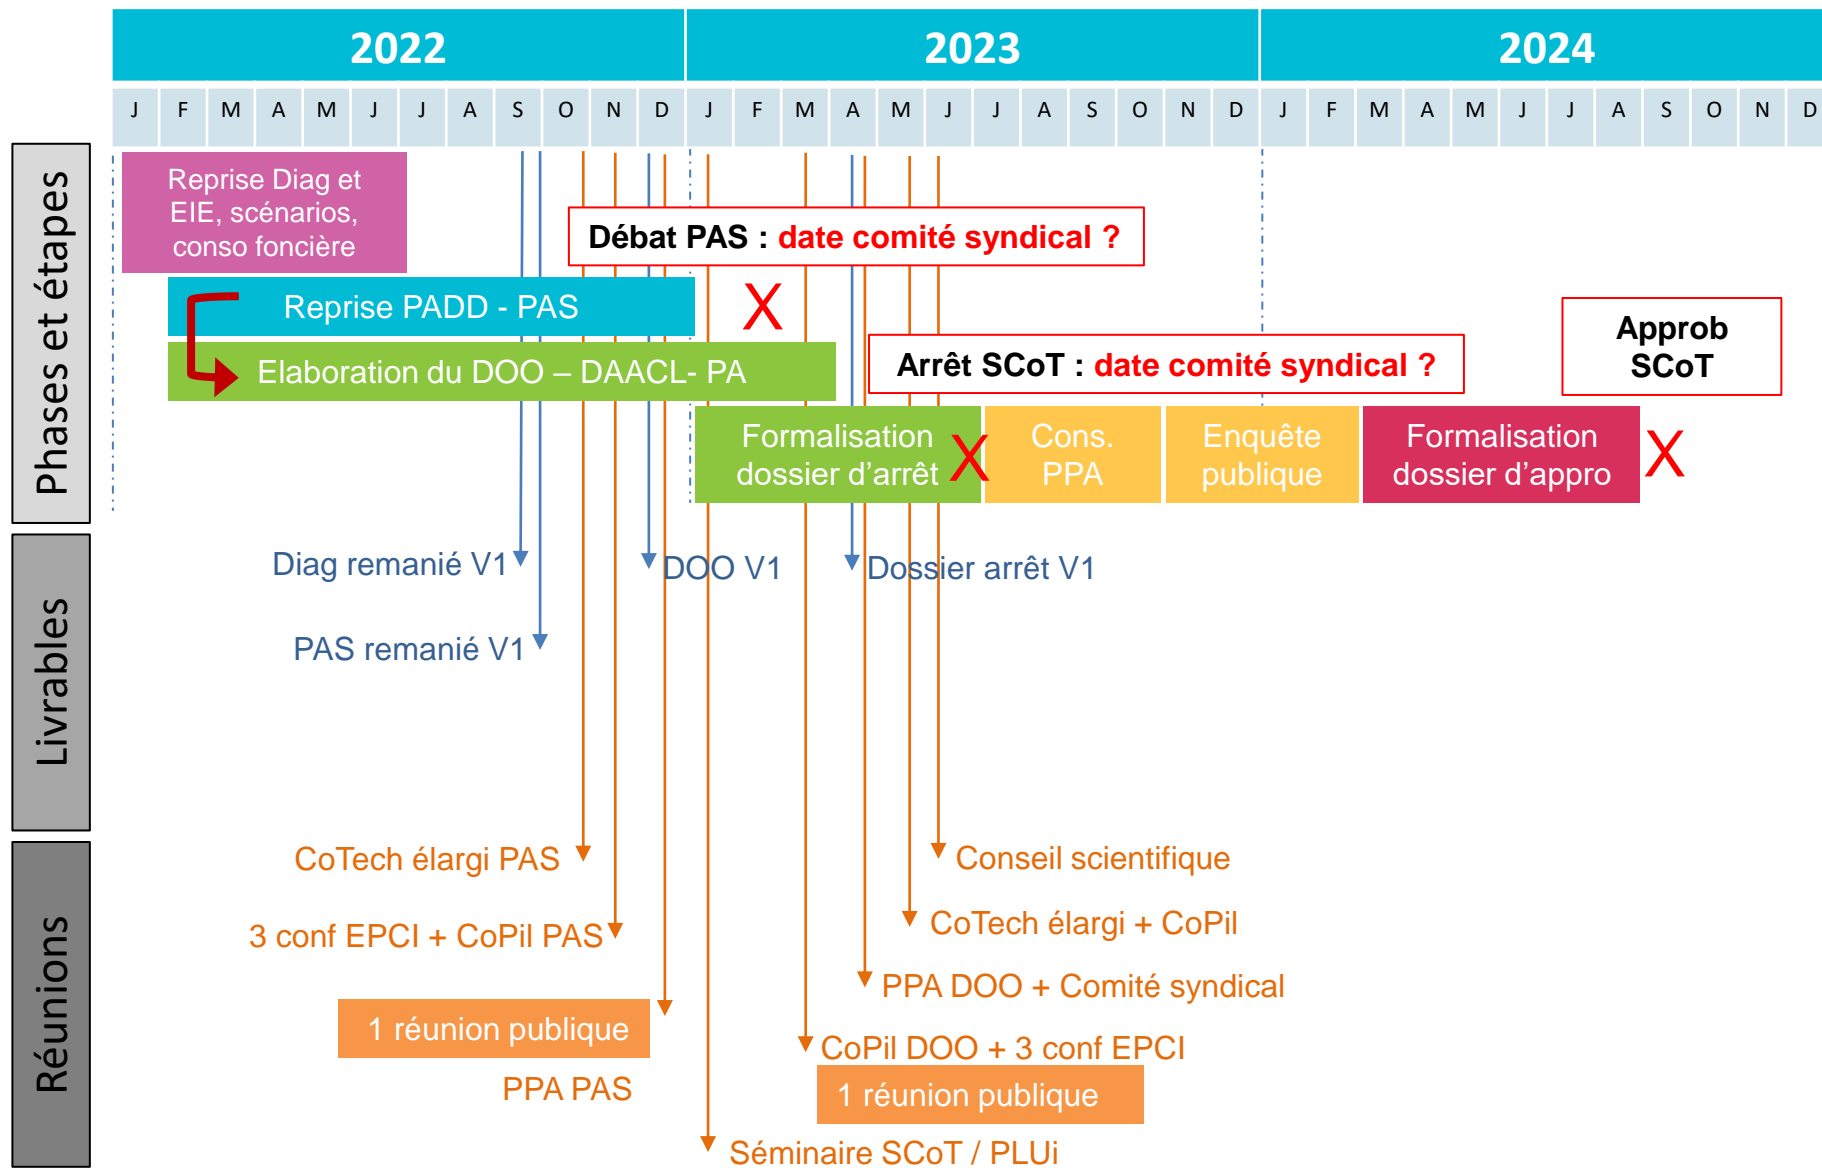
2022 2023 2024

J F M A M J J A S O N D J F M A M J J A S O N D J F M A M J J A S O N D

Phases et étapes

Reprise Diag et EIE, scénarios, conso foncière

Débat PAS : date comité syndical ?

Reprise PADD - PAS

X

Approb SCoT

Elaboration du DOO – DAACL- PA

Arrêt SCoT : date comité syndical ?

Formalisation dossier d'arrêt

X

Cons. PPA

Enquête publique

Formalisation dossier d'appro

X

Livrables

Diag remanié V1

DOO V1

Dossier arrêt V1

PAS remanié V1

Réunions

CoTech élargi PAS

Conseil scientifique

3 conf EPCI + CoPil PAS

CoTech élargi + CoPil

PPA DOO + Comité syndical

1 réunion publique

CoPil DOO + 3 conf EPCI

PPA PAS

1 réunion publique

Séminaire SCoT / PLUi